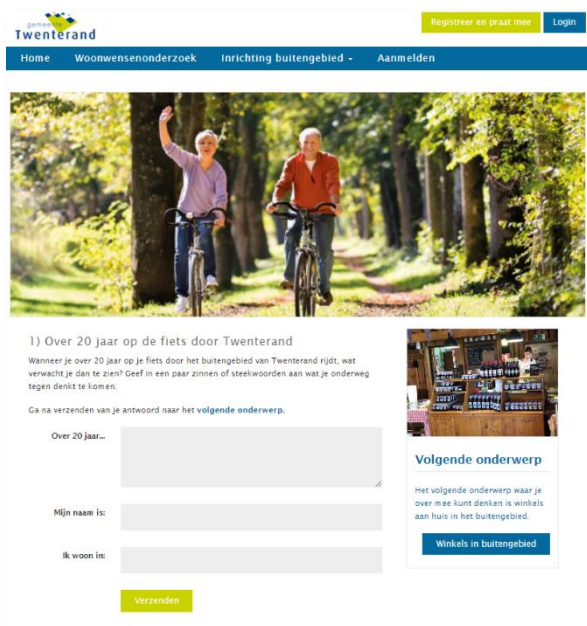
gemeente
Twenterand

Registreer en praat mee
Login

Home
Woonwensenonderzoek
Inrichting buitengebied
Aanmelden

1) Over 20 jaar op de fiets door Twenterand

Wanneer je over 20 jaar op je fiets door het buitengebied van Twenterand rijdt, wat verwacht je dan te zien? Geef in een paar zinnen of steekwoorden aan wat je onderweg tegen denkt te komen.

Ga na verzenden van je antwoord naar het volgende onderwerp.

Over 20 jaar...

Mijn naam is:

Ik woon in:

Verzenden

Volgende onderwerp

Het volgende onderwerp waar je over mee kunt denken is winkels aan huis in het buitengebied.

Winkels in buitengebied